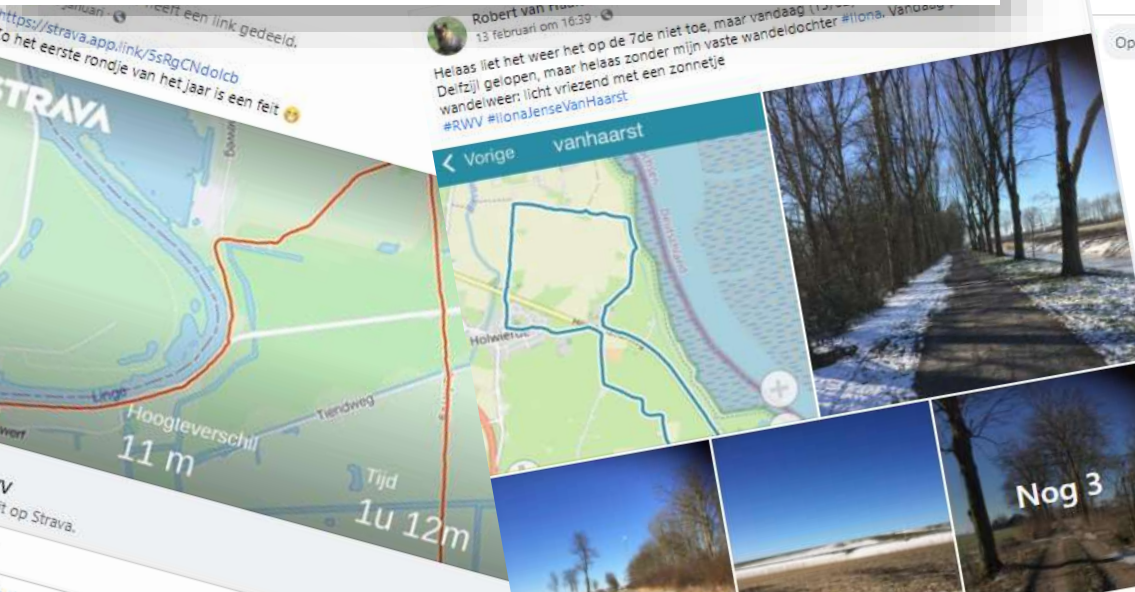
januari · heeft een link gedeeld.
https://strava.app.link/5sRgCNdolcb
Zo het eerste rondje van het jaar is een feit 😊

STRAVA
Lingt
Tiendweg
Hoogteverschil
11 m
Tijd
1u 12m
v
t op Strava.

Robert van H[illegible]
13 februari om 16:39 ·
Helaas liet het weer het op de 7de niet toe, maar vandaag (13/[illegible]) Delfzijl gelopen, maar helaas zonder mijn vaste wandeldochter #Ilona. Vandaag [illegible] wandelweer: licht vriezend met een zonnetje
#RWV #IlonaJenseVanHaarst

< Vorige vanhaarst
Holwierde
Nog 3

Op